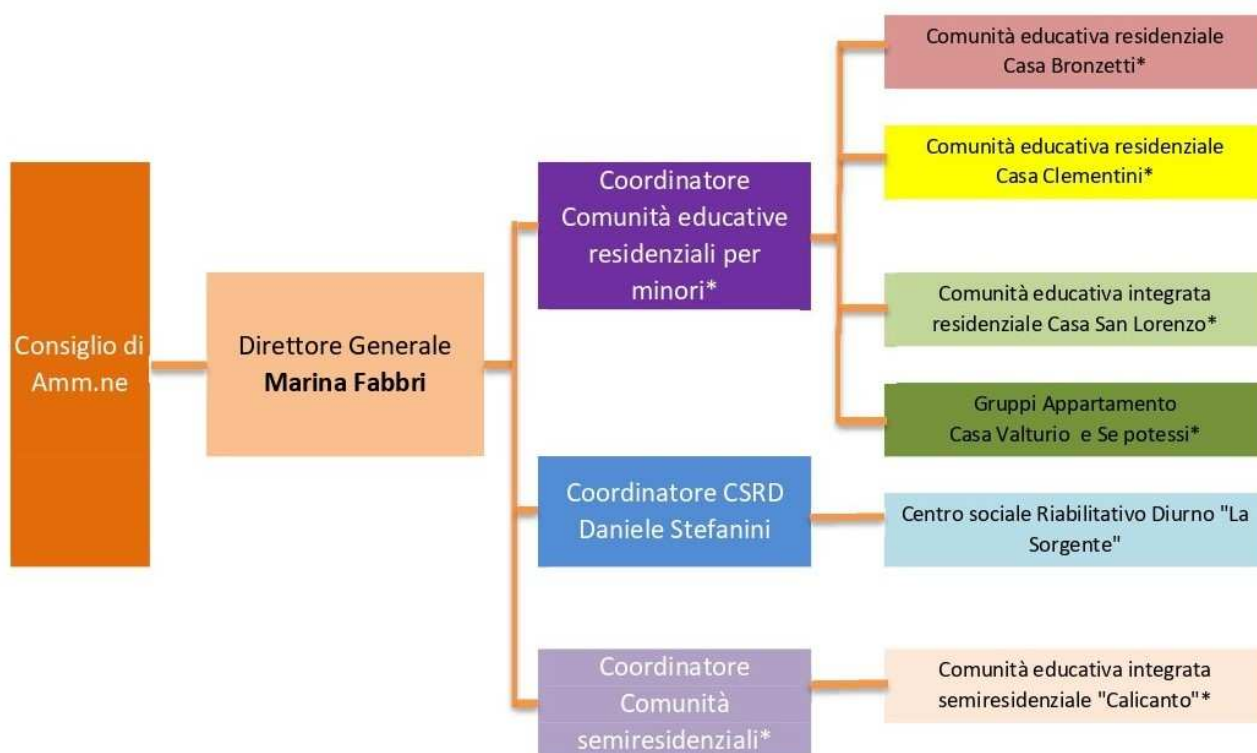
Consiglio di Amm.ne

Direttore Generale
**Marina Fabbri**

Coordinatore Comunità educative residenziali per minori*

Coordinatore CSRD Daniele Stefanini

Coordinatore Comunità semiresidenziali*

Comunità educativa residenziale Casa Bronzetti*

Comunità educativa residenziale Casa Clementini*

Comunità educativa integrata residenziale Casa San Lorenzo*

Gruppi Appartamento Casa Valturio e Se potessi*

Centro sociale Riabilitativo Diurno "La Sorgente"

Comunità educativa integrata semiresidenziale "Calicanto"*